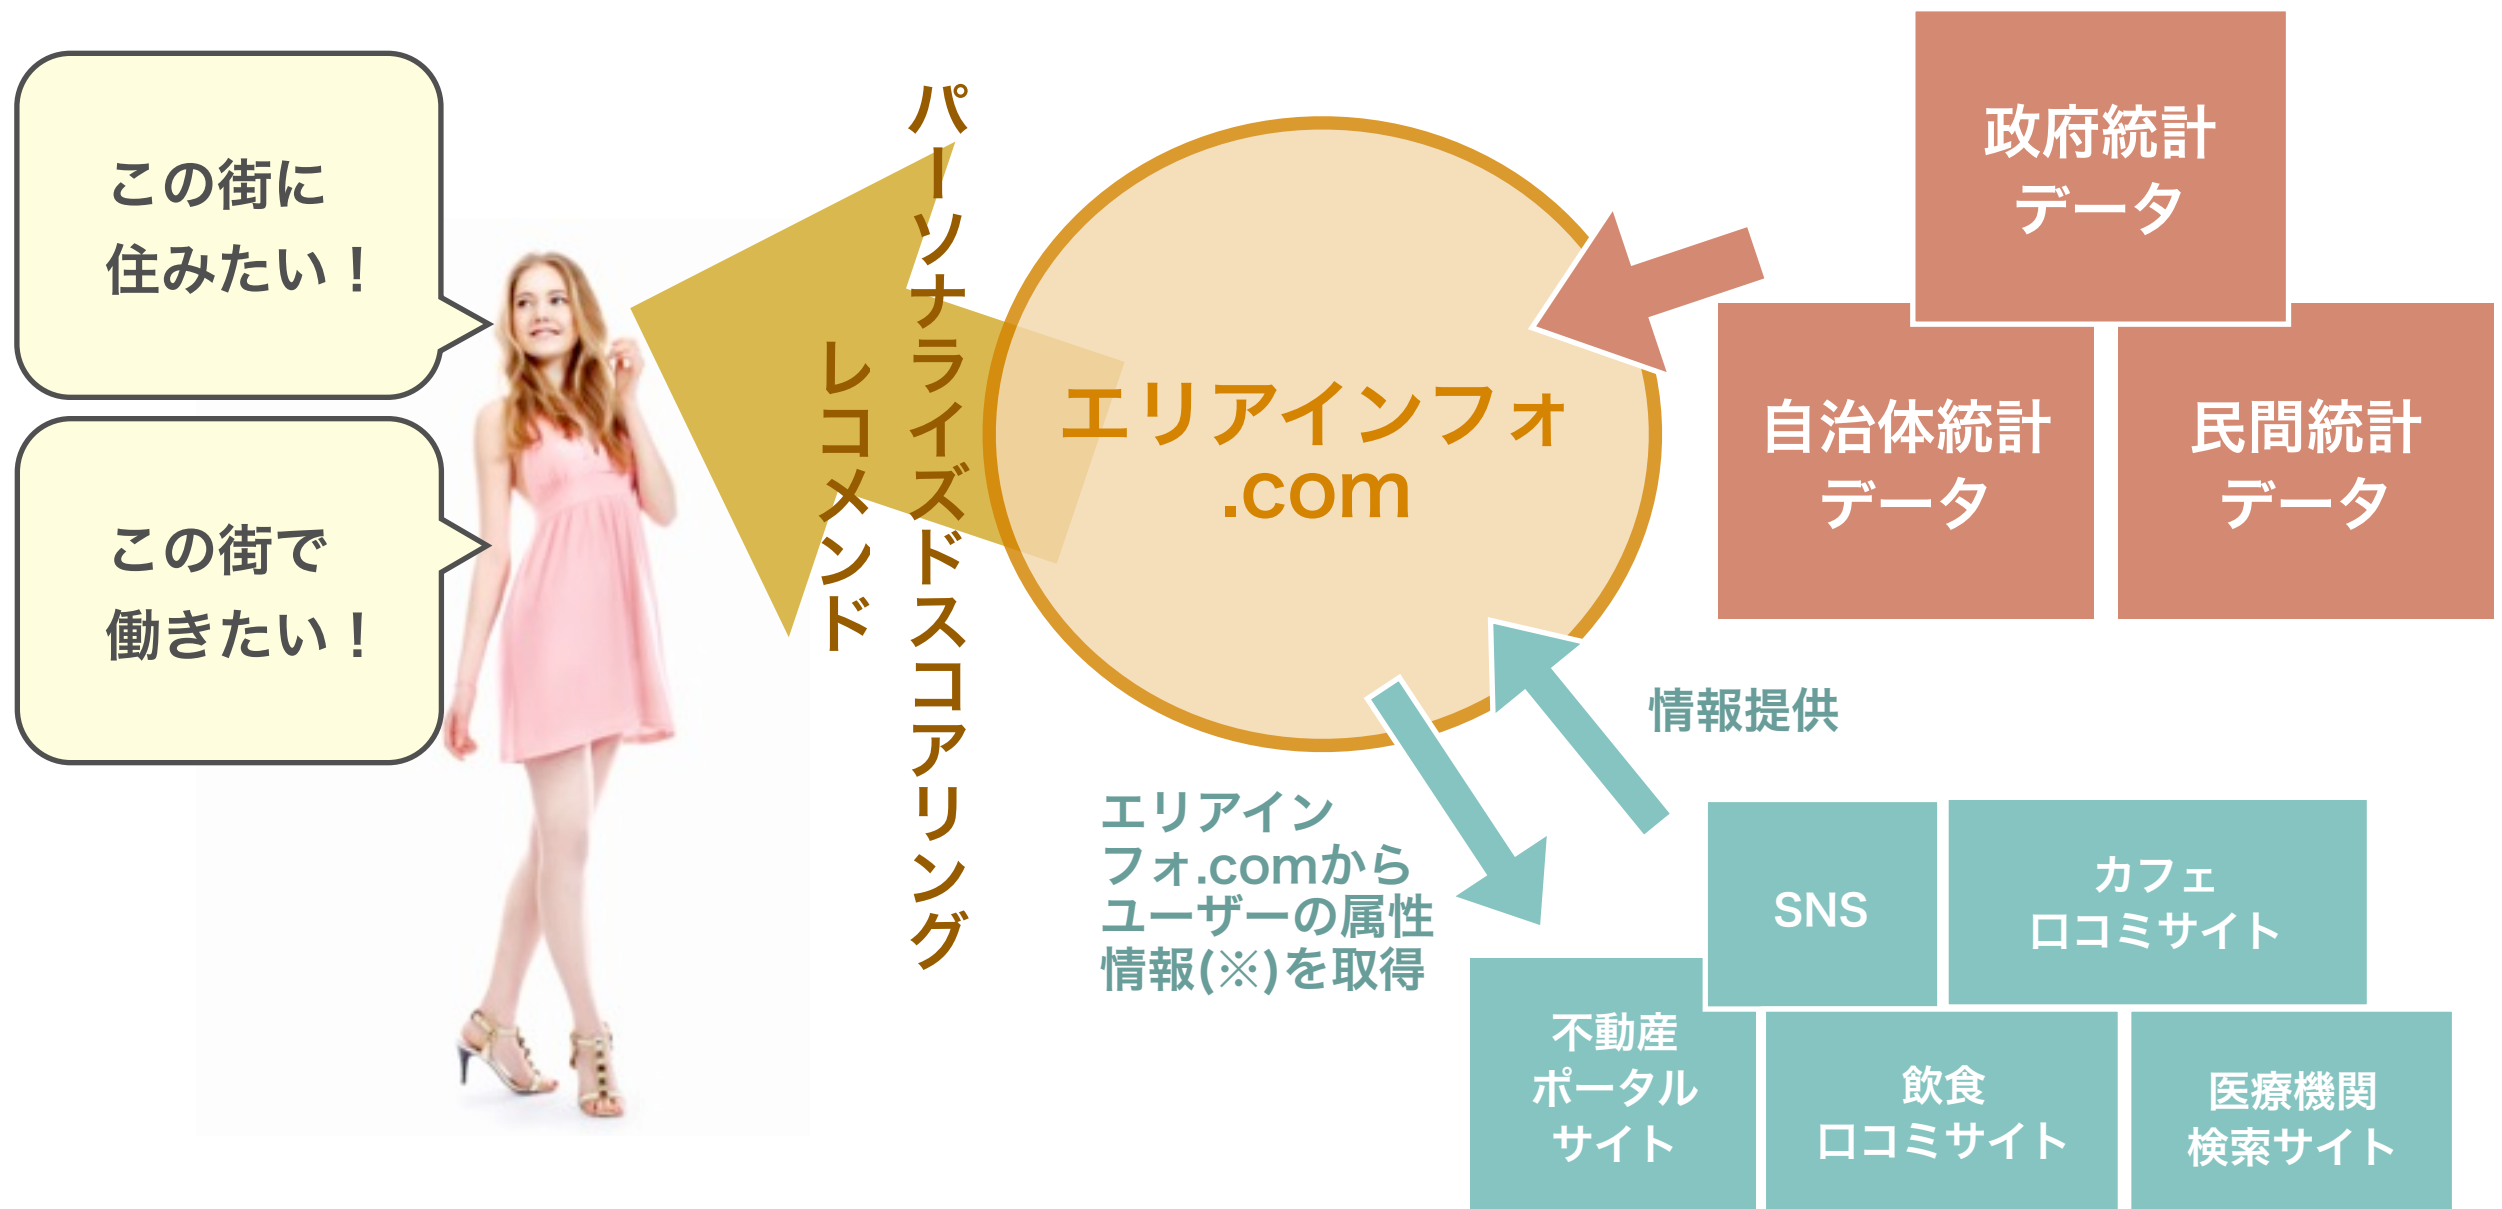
この街に
住みたい！

この街で
働きたい！

パーソナライズドスコアリング
レコメンド

エリアインフォ
.com

政府統計
データ

自治体統計
データ

民間統計
データ

情報提供

エリアインフォ.comからユーザーの属性情報(※)を取得

SNS

カフェ
口コミサイト

不動産
ポータル
サイト

飲食
口コミサイト

医療機関
検索サイト